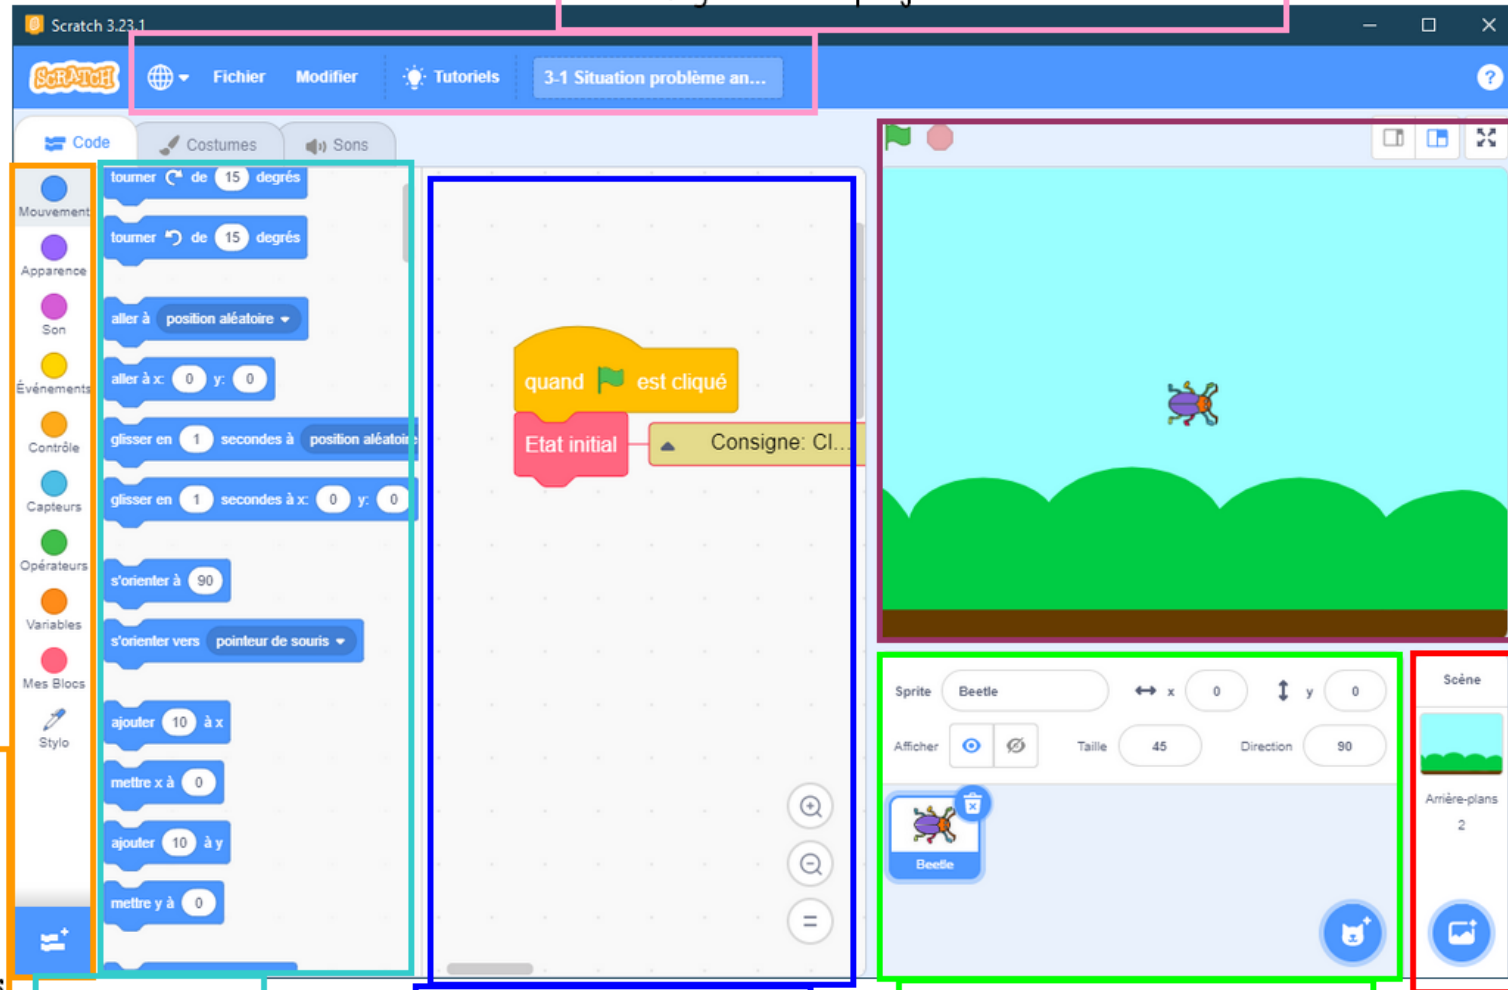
Scratch 3.23.1

Fichier
Modifier
Tutoriels
3-1 Situation problème an...

Code
Costumes
Sons

Mouvement
Apparence
Son
Événements
Contrôle
Capteurs
Opérateurs
Variables
Mes Blocs
Stylo

tourner ↻ de 15 degrés
tourner ↺ de 15 degrés
aller à position aléatoire
aller à x: 0 y: 0
glisser en 1 secondes à position aléatoire
glisser en 1 secondes à x: 0 y: 0
s'orienter à 90
s'orienter vers pointeur de souris
ajouter 10 à x
mettre x à 0
ajouter 10 à y
mettre y à 0

quand est cliqué
Etat initial
Consigne: Cl...

=

Sprite Beetle
x 0
y 0
Afficher
Taille 45
Direction 90
Beetle

Scène
Arrière-plans
2